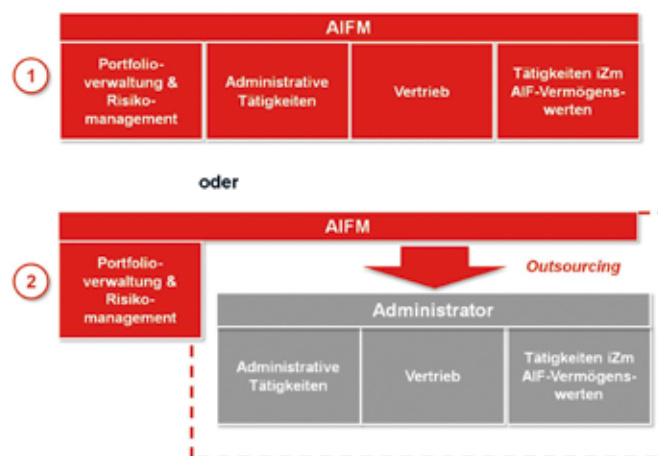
1

AIFM

Portfolioverwaltung & Risikomanagement

Administrative Tätigkeiten

Vertrieb

Tätigkeiten iZm AIF-Vermögenswerten

oder

2

AIFM

Portfolioverwaltung & Risikomanagement

Outsourcing

Administrator

Administrative Tätigkeiten

Vertrieb

Tätigkeiten iZm AIF-Vermögenswerten